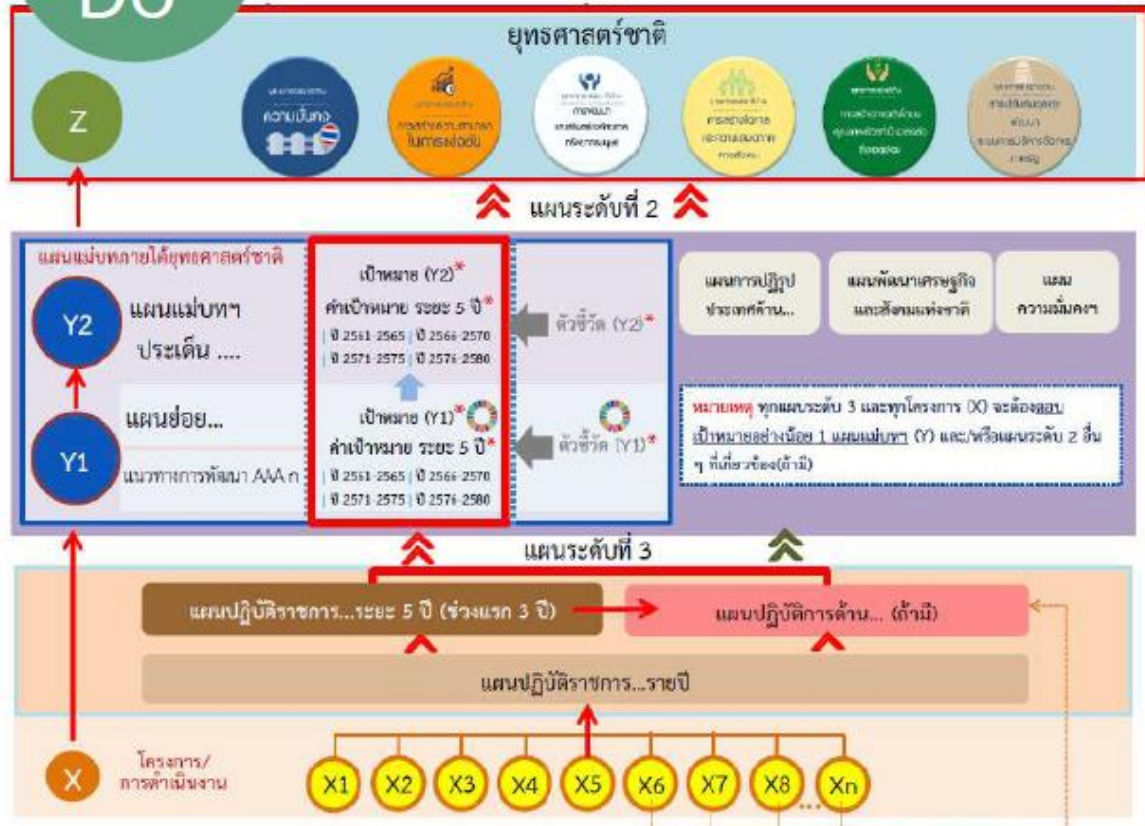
DO

ยุทธศาสตร์ชาติ

Z

ความมั่นคง

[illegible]

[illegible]

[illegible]

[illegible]

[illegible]

แผนระดับที่ 2

แผนแม่บทภายใต้ยุทธศาสตร์ชาติ

Y2

แผนแม่บทฯ ประเด็น ....

Y1

แผนย่อย...

แนวทางการพัฒนา AAA ก

เป้าหมาย (Y2)*

ค่าเป้าหมาย ระยะ 5 ปี*

| ปี 2561-2565 | ปี 2566-2570 | ปี 2571-2575 | ปี 2576-2580

เป้าหมาย (Y1)*

ค่าเป้าหมาย ระยะ 5 ปี*

| ปี 2561-2565 | ปี 2566-2570 | ปี 2571-2575 | ปี 2576-2580

ตัวชี้วัด (Y2)*

ตัวชี้วัด (Y1)*

แผนการปฏิรูปประเทศด้าน...

แผนพัฒนาเศรษฐกิจและสังคมแห่งชาติ

แผนความมั่นคงฯ

หมายเหตุ ทุกแผนระดับ 3 และทุกโครงการ (X) จะต้องตอบเป้าหมายอย่างน้อย 1 แผนแม่บทฯ (Y) และ/หรือแผนระดับ 2 อื่นๆ ที่เกี่ยวข้อง(ถ้ามี)

แผนระดับที่ 3

แผนปฏิบัติราชการ...ระยะ 5 ปี (ช่วงแรก 3 ปี)

แผนปฏิบัติการด้าน... (ถ้ามี)

แผนปฏิบัติราชการ...รายปี

X

โครงการ/การดำเนินงาน

X1 X2 X3 X4 X5 X6 X7 X8 ... Xn